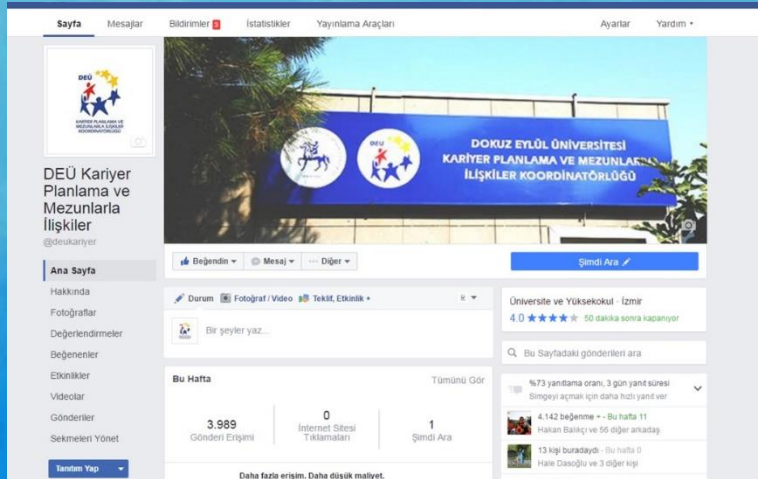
Sayfa Mesajlar Bildirimler 8 İstatistikler Yayınlama Araçları Ayarlar Yardım

DEÜ KARİYER PLANLAMA VE MEZUNLARLA İLİŞKİLER KOORDİNATÖRLÜĞÜ

DEÜ

DOKUZ EYLÜL ÜNİVERSİTESİ
KARİYER PLANLAMA VE MEZUNLARLA
İLİŞKİLER KOORDİNATÖRLÜĞÜ

DEÜ Kariyer Planlama ve Mezunlarla İlişkiler
@deukariyer

Ana Sayfa
Hakkında
Fotoğraflar
Değerlendirmeler
Beğenenler
Etkinlikler
Videolar
Gönderiler
Sekmeleri Yönet

Tanıtım Yap

Beğendin Mesaj Diğer

Şimdi Ara

Durum Fotoğraf / Video Teklif, Etkinlik +

Bir şeyler yaz...

Bu Hafta Tümünü Gör

3.989
Gönderi Erişimi

0
İnternet Sitesi Tıklamaları

1
Şimdi Ara

Daha fazla erişim. Daha düşük maliyet.

Üniversite ve Yüksekokul · İzmir
4.0 ★★★★★ 50 dakika sonra kapanıyor

Bu Sayfadaki gönderileri ara

%73 yanıtlama oranı, 3 gün yanıt süresi
Simgeyi açmak için daha hızlı yanıt ver

4.142 beğenme + - Bu hafta 11
Hakan Balıkçı ve 56 diğer arkadaş

13 kişi buradaydı - Bu hafta 0
Hale Dasoğlu ve 3 diğer kişi